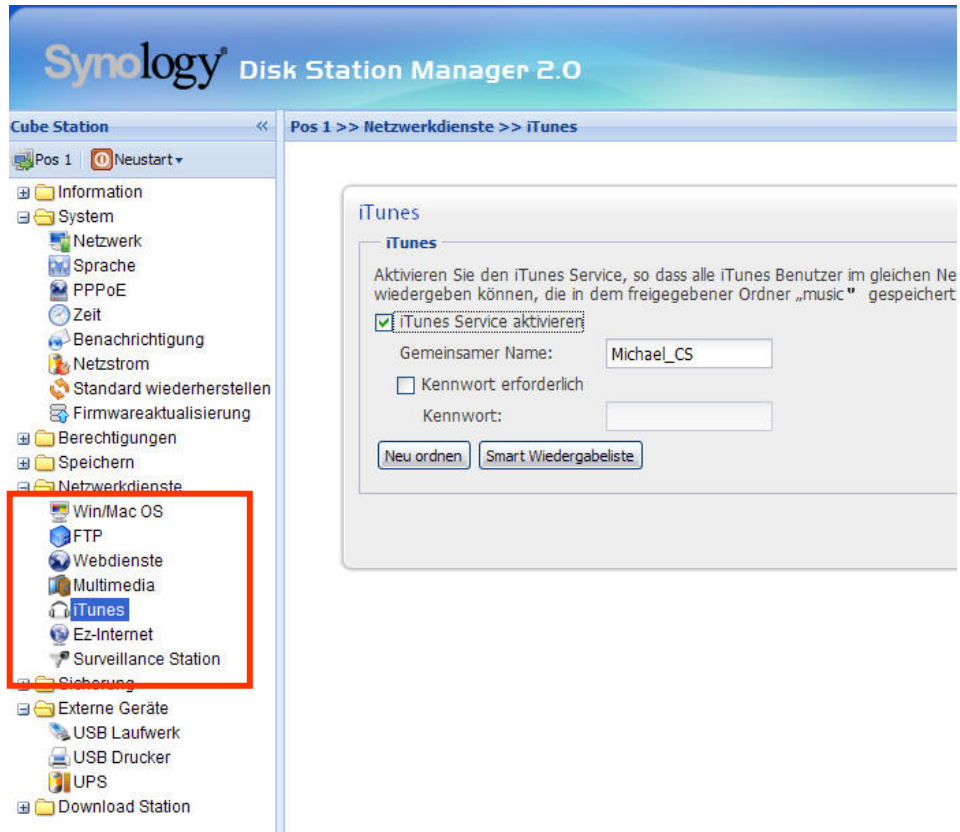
Synology® Disk Station Manager 2.0

Cube Station «

Pos 1 Neustart

Information
System
Netzwerk
Sprache
PPPoE
Zeit
Benachrichtigung
Netzstrom
Standard wiederherstellen
Firmwareaktualisierung
Berechtigungen
Speichern
Netzwerkdienste
Win/Mac OS
FTP
Webdienste
Multimedia
iTunes
Ez-Internet
Surveillance Station
Sicherung
Externe Geräte
USB Laufwerk
USB Drucker
UPS
Download Station

Pos 1 >> Netzwerkdienste >> iTunes

iTunes

iTunes

Aktivieren Sie den iTunes Service, so dass alle iTunes Benutzer im gleichen Ne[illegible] wiedergeben können, die in dem freigegebener Ordner „music" gespeichert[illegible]

iTunes Service aktivieren

Gemeinsamer Name: Michael_CS

Kennwort erforderlich

Kennwort:

Neu ordnen Smart Wiedergabeliste